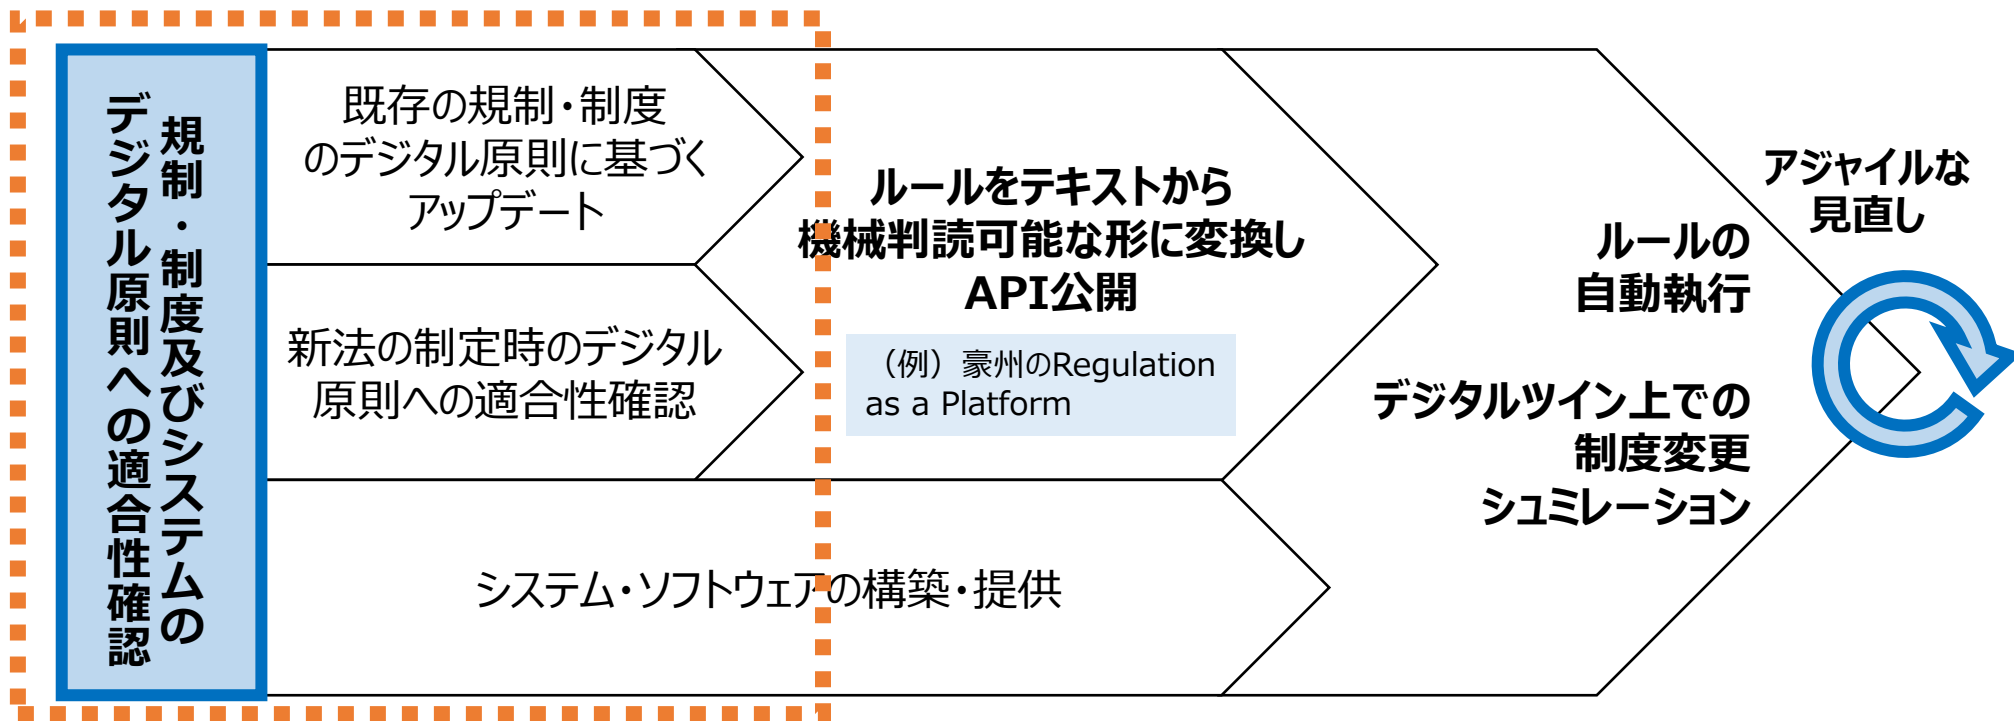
規制・制度及びシステムのデジタル原則への適合性確認

既存の規制・制度のデジタル原則に基づくアップデート

新法の制定時のデジタル原則への適合性確認

システム・ソフトウェアの構築・提供

ルールをテキストから機械判読可能な形に変換しAPI公開

（例）豪州のRegulation as a Platform

ルールの自動執行

デジタルツイン上での制度変更シュミレーション

アジャイルな見直し